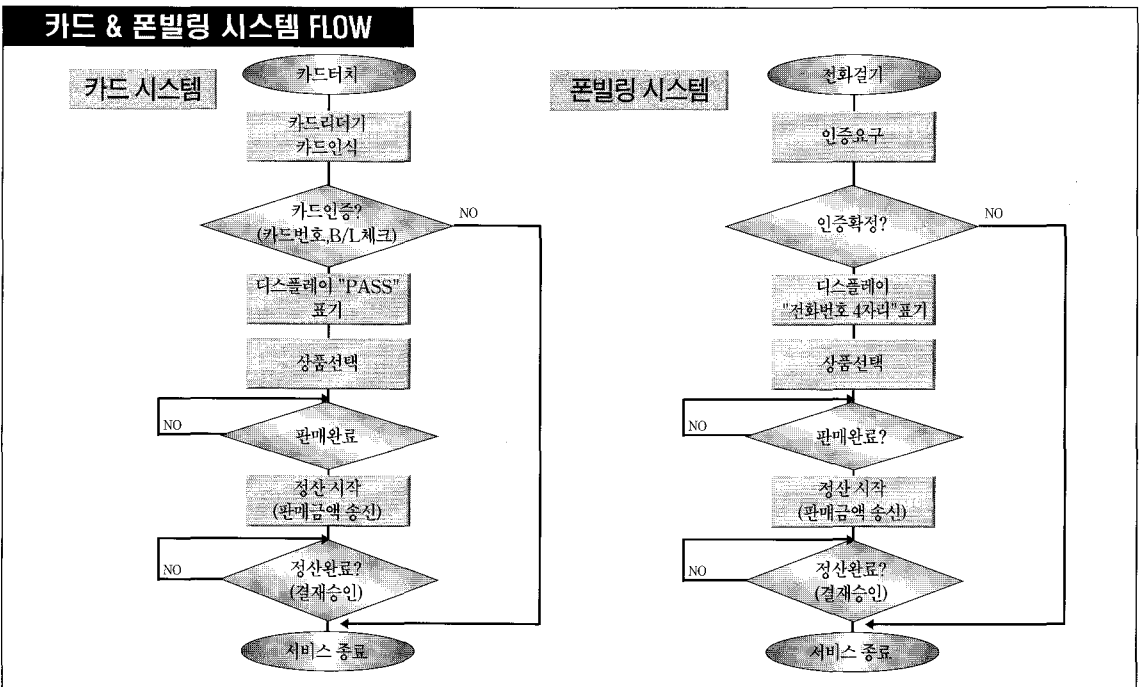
카드 & 폰빌링 시스템 FLOW

카드 시스템

카드터치

카드리더기
카드인식

카드인증?
(카드번호,B/L체크)

NO

디스플레이 "PASS"
표기

상품선택

NO

판매완료

정산 시작
(판매금액 송신)

NO

정산완료?
(결재승인)

서비스 종료

폰빌링 시스템

전화걸기

인증요구

인증확정?

NO

디스플레이
"전화번호 4자리"표기

상품선택

NO

판매완료?

정산 시작
(판매금액 송신)

NO

정산완료?
(결재승인)

서비스 종료